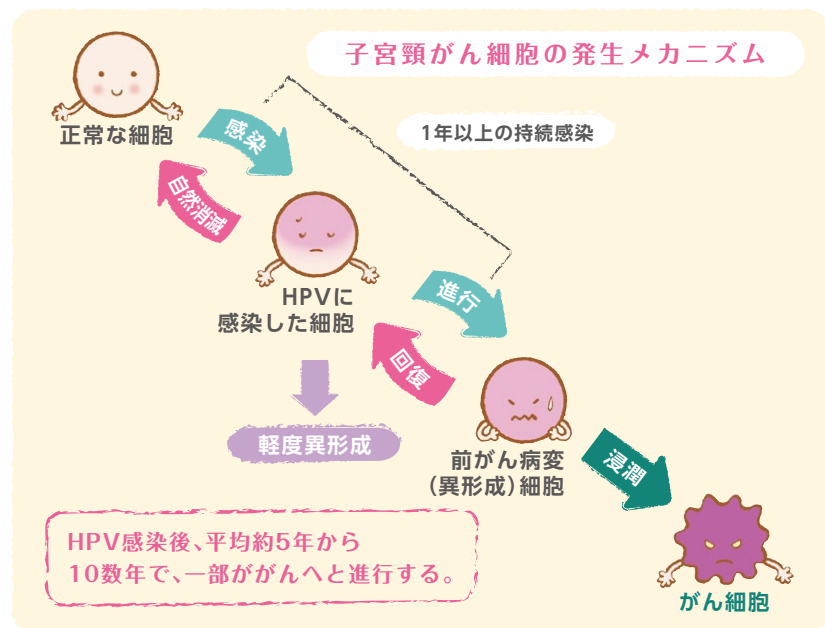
子宮頸がん細胞の発生メカニズム

正常な細胞

感染

自然消滅

1年以上の持続感染

HPVに感染した細胞

進行

回復

軽度異形成

前がん病変（異形成）細胞

浸潤

がん細胞

HPV感染後、平均約5年から10数年で、一部ががんへと進行する。